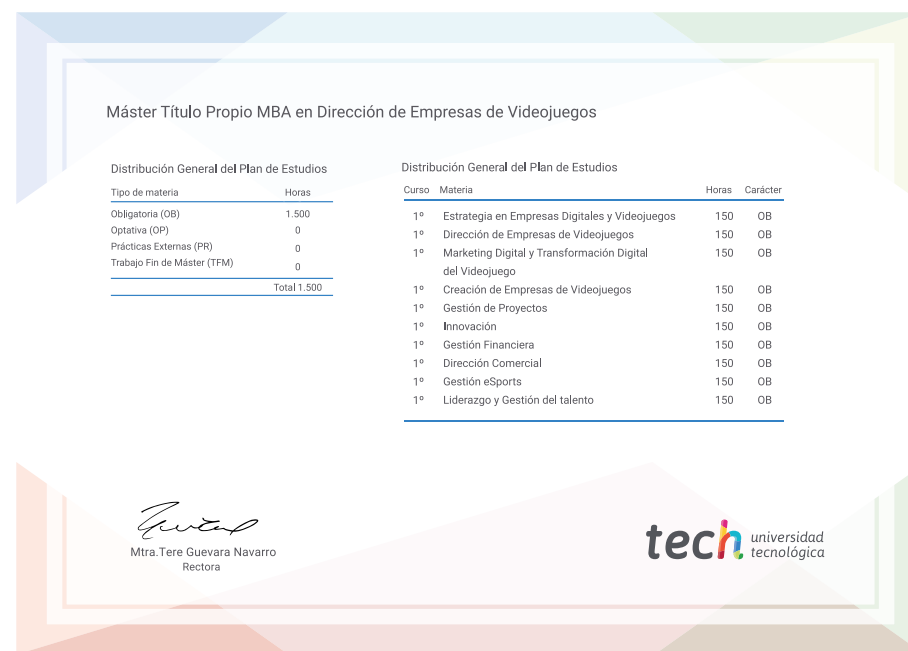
Máster Título Propio MBA en Dirección de Empresas de Videojuegos

Distribución General del Plan de Estudios

| Tipo de materia | Horas |
|---|---|
| Obligatoria (OB) | 1.500 |
| Optativa (OP) | 0 |
| Prácticas Externas (PR) | 0 |
| Trabajo Fin de Máster (TFM) | 0 |
| | Total 1.500 |

Distribución General del Plan de Estudios

| Curso | Materia | Horas | Carácter |
|---|---|---|---|
| 1º | Estrategia en Empresas Digitales y Videojuegos | 150 | OB |
| 1º | Dirección de Empresas de Videojuegos | 150 | OB |
| 1º | Marketing Digital y Transformación Digital del Videojuego | 150 | OB |
| 1º | Creación de Empresas de Videojuegos | 150 | OB |
| 1º | Gestión de Proyectos | 150 | OB |
| 1º | Innovación | 150 | OB |
| 1º | Gestión Financiera | 150 | OB |
| 1º | Dirección Comercial | 150 | OB |
| 1º | Gestión eSports | 150 | OB |
| 1º | Liderazgo y Gestión del talento | 150 | OB |

Mtra.Tere Guevara Navarro
Rectora

tech universidad tecnológica